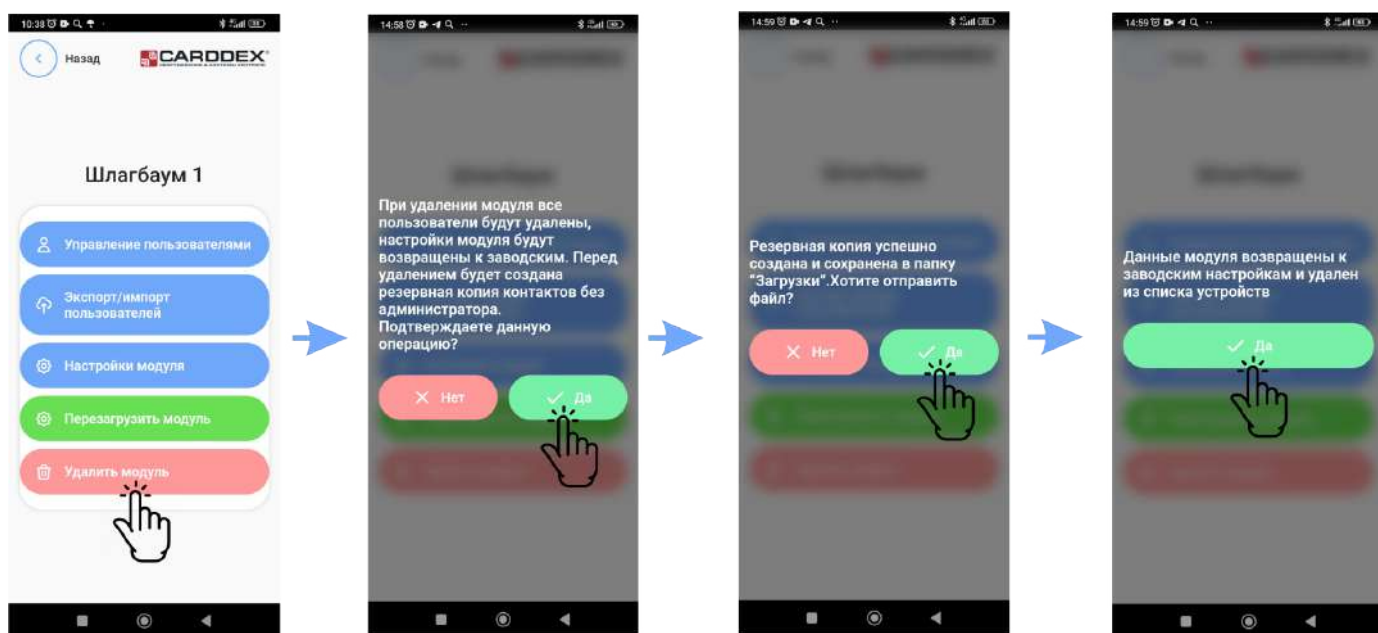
10:38

Назад

CARDDEX

Шлагбаум 1

Управление пользователями

Экспорт/импорт пользователей

Настройки модуля

Перезагрузить модуль

Удалить модуль

14:58

При удалении модуля все пользователи будут удалены, настройки модуля будут возвращены к заводским. Перед удалением будет создана резервная копия контактов без администратора. Подтверждаете данную операцию?

Нет

Да

14:59

Резервная копия успешно создана и сохранена в папку "Загрузки".Хотите отправить файл?

Нет

Да

14:59

Данные модуля возвращены к заводским настройкам и удален из списка устройств

Да